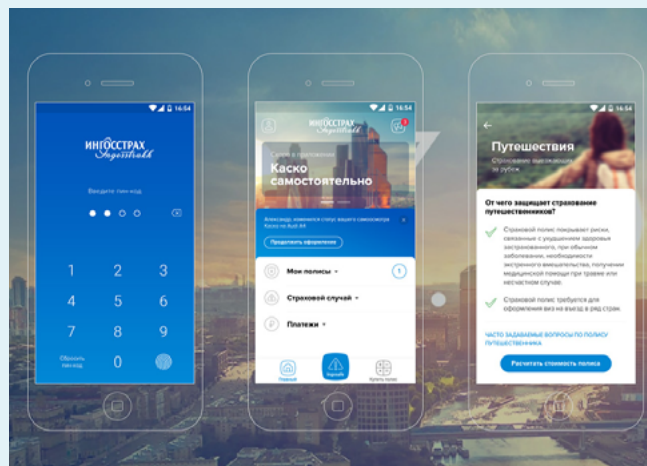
16:54

ИНГОССТРАХ
Ingosstrakh

Введите пин-код

1 2 3
4 5 6
7 8 9
Сбросить пин-код 0

16:54

ИНГОССТРАХ
Ingosstrakh

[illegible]
Каско самостоятельно

Александр, изменился статус вашего самовыкупа Каско на Audi A4

Продолжить оформление

Мои полисы
1
Страховой случай
Платежи

Главный
Звонок
Купить полис

16:54

Путешествия
Страхование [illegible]

От чего защищает страхование путешественников?

Страховой полис покрывает риски, связанные с ухудшением здоровья застрахованного, при обычном заболевании, необходимости экстренного вмешательства, получении медицинской помощи при травме или несчастном случае.

Страховой полис требуется для оформления виз на въезд в ряд стран.

ЧАСТО ЗАДАВАЕМЫЕ ВОПРОСЫ ПО ПОЛИСУ ПУТЕШЕСТВЕННИКА

Рассчитать стоимость полиса